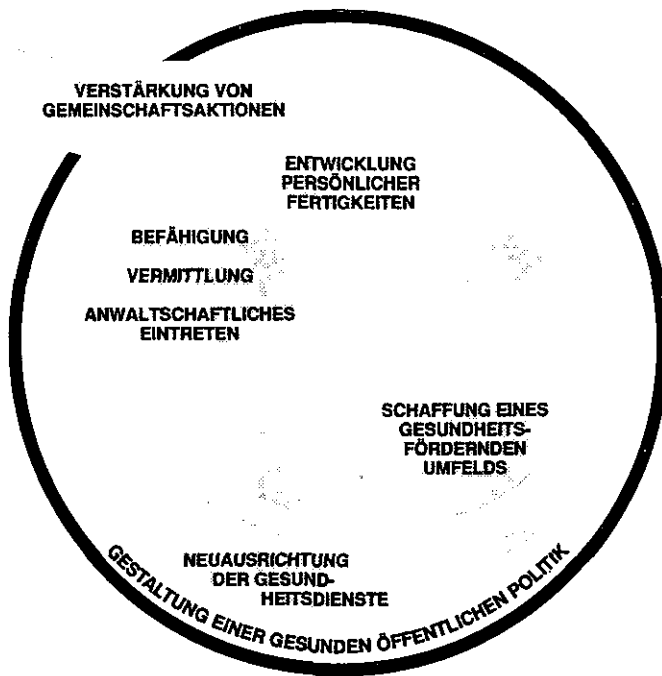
VERSTÄRKUNG VON GEMEINSCHAFTSAKTIONEN

ENTWICKLUNG PERSÖNLICHER FERTIGKEITEN

BEFÄHIGUNG

VERMITTLUNG

ANWALTSCHAFTLICHES EINTRETEN

SCHAFFUNG EINES GESUNDHEITSFÖRDERNDEN UMFELDS

NEUAUSRICHTUNG DER GESUNDHEITSDIENSTE

GESTALTUNG EINER GESUNDEN ÖFFENTLICHEN POLITIK